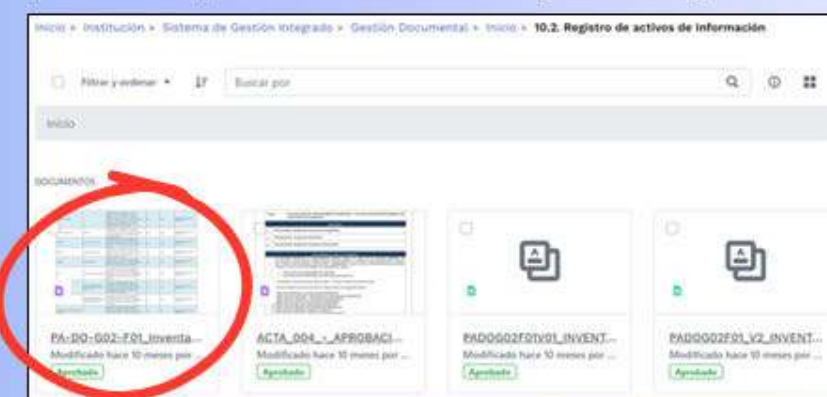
Inicio > Institución > Sistema de Gestión Integrado > Gestión Documental > Inicio > 10.2. Registro de activos de información

Filtrar y ordenar ▾

Buscar por

Inicio

DOCUMENTOS

PA-DO-G02-F01_Inventa...
Modificado hace 10 meses por ...
Aprobado

ACTA_004_-_APROBACI...
Modificado hace 10 meses por ...
Aprobado

PADOG02F01V01_INVENT...
Modificado hace 10 meses por ...
Aprobado

PADOG02F01_V2_INVENT...
Modificado hace 10 meses por ...
Aprobado